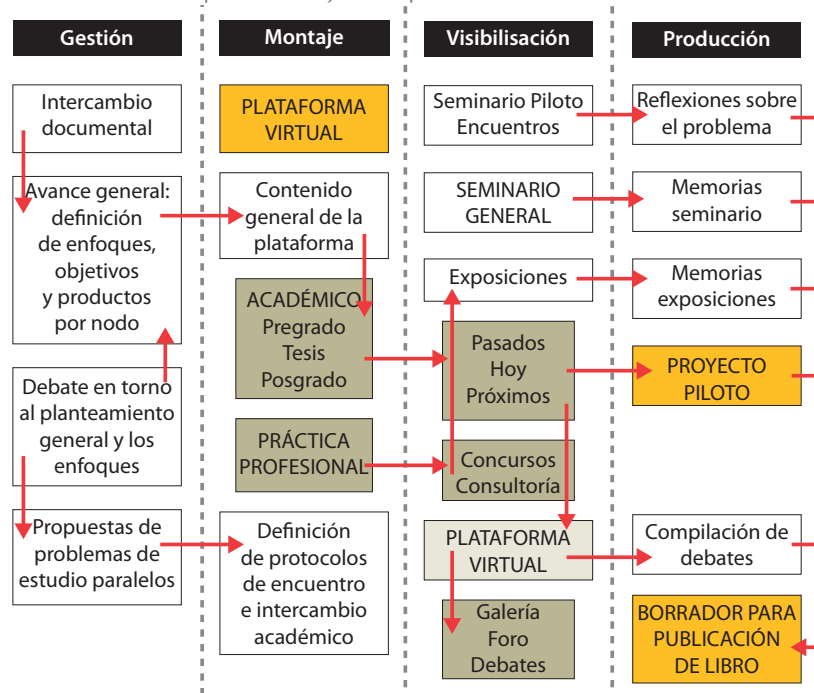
Gestión

Montaje

Visibilisación

Producción

Intercambio documental

Avance general: definición de enfoques, objetivos y productos por nodo

Debate en torno al planteamiento general y los enfoques

Propuestas de problemas de estudio paralelos

PLATAFORMA VIRTUAL

Contenido general de la plataforma

ACADÉMICO Pregrado Tesis Posgrado

PRÁCTICA PROFESIONAL

Definición de protocolos de encuentro e intercambio académico

Seminario Piloto Encuentros

SEMINARIO GENERAL

Exposiciones

Pasados Hoy Próximos

Concursos Consultoría

PLATAFORMA VIRTUAL

Galería Foro Debates

Reflexiones sobre el problema

Memorias seminario

Memorias exposiciones

PROYECTO PILOTO

Compilación de debates

BORRADOR PARA PUBLICACIÓN DE LIBRO